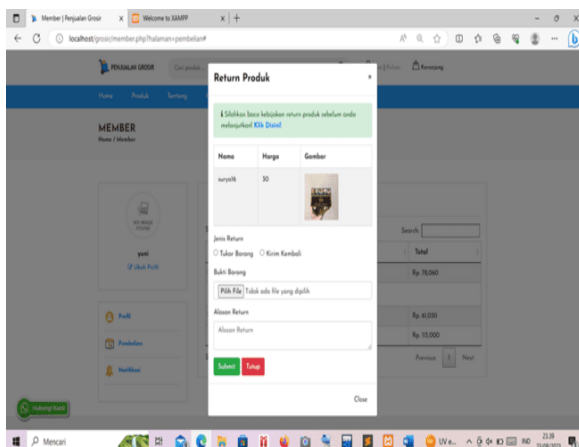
Member | Penjualan Grosir
Welcome to XAMPP
localhost/grosir/member.php?halaman=pembelian#

PENJUALAN GROSIR
Cari produk...
Keranjang
Home
Produk
Tentang

MEMBER
Home / Member

NO IMAGE FOUND
yuni
Ubah Profil

Profil
Pembelian
Notifikasi

Hubungi Kami

Search:
Total
Rp. 78,060
Rp. 61,000
Rp. 93,000
Previous
1
Next

Return Produk
×

Silahkan baca kebijakan return produk sebelum anda melanjutkan! Klik Disini!

| Nama | Harga | Gambar |
|---|---|---|
| suryal6 | 30 | |

Jenis Return
Tukar Barang
Kirim Kembali

Bukti Barang
Pilih File
Tidak ada file yang dipilih

Alasan Return
Alasan Return

Submit
Tutup

Close

Mencari
UV e...
IND
23.38
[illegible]